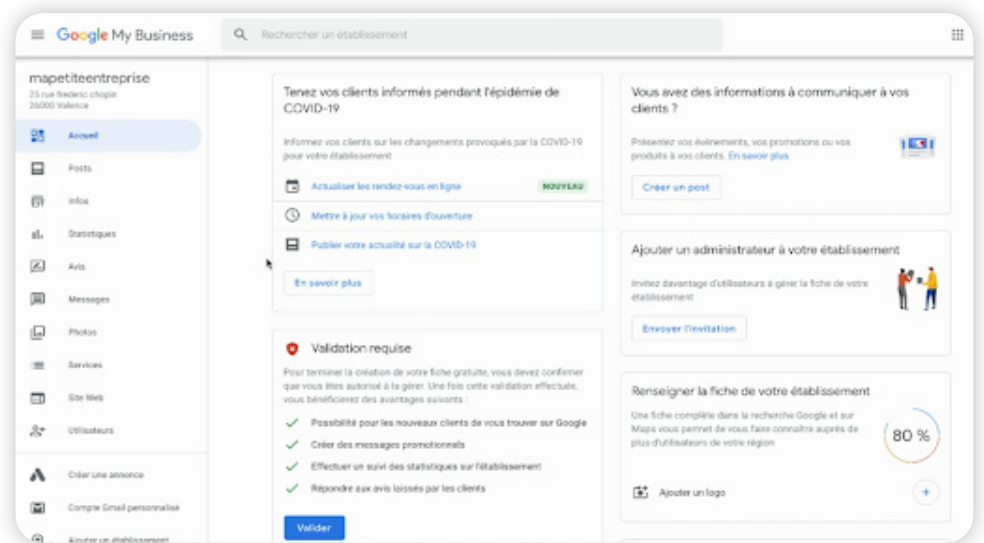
Google My Business

Rechercher un établissement

mapetiteentreprise
25 rue frederic chopin
26000 Valence

Accueil
Posts
Infos
Statistiques
Avis
Messages
Photos
Services
Site Web
Utilisateurs
Créer une annonce
Compte Gmail personnalisé
Ajouter un établissement

Tenez vos clients informés pendant l'épidémie de COVID-19

Informez vos clients sur les changements provoqués par la COVID-19 pour votre établissement

Actualiser les rendez-vous en ligne NOUVEAU
Mettre à jour vos horaires d'ouverture
Publier votre actualité sur la COVID-19

En savoir plus

Validation requise

Pour terminer la création de votre fiche gratuite, vous devez confirmer que vous êtes autorisé à la gérer. Une fois cette validation effectuée, vous bénéficierez des avantages suivants :

Possibilité pour les nouveaux clients de vous trouver sur Google
Créer des messages promotionnels
Effectuer un suivi des statistiques sur l'établissement
Répondre aux avis laissés par les clients

Valider

Vous avez des informations à communiquer à vos clients ?

Présentez vos événements, vos promotions ou vos produits à vos clients. En savoir plus

Créer un post

Ajouter un administrateur à votre établissement

Invitez davantage d'utilisateurs à gérer la fiche de votre établissement

Envoyer l'invitation

Renseigner la fiche de votre établissement

Une fiche complète dans la recherche Google et sur Maps vous permet de vous faire connaître auprès de plus d'utilisateurs de votre région

80 %

Ajouter un logo